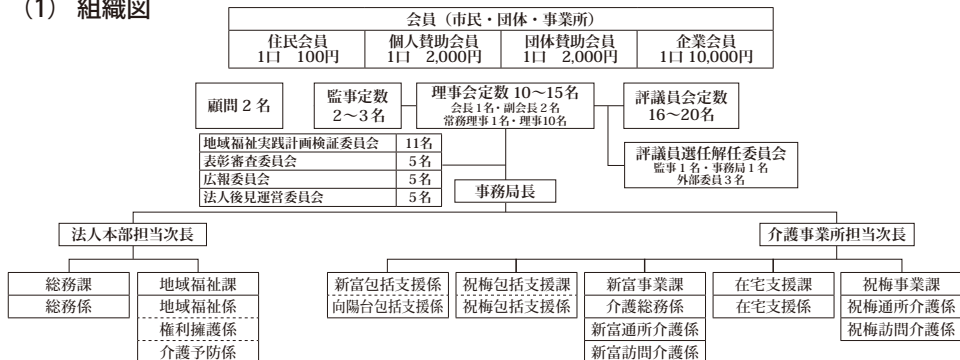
(1) 組織図

会員（市民・団体・事業所）

| 住民会員 | 個人賛助会員 | 団体賛助会員 | 企業会員 |
|---|---|---|---|
| 1口　100円 | 1口　2,000円 | 1口　2,000円 | 1口 10,000円 |

顧問 2 名

監事定数 2～3名

理事会定数 10～15名
会長1名・副会長2名
常務理事1名・理事10名

評議員会定数 16～20名

| 地域福祉実践計画検証委員会 | 11名 |
|---|---|
| 表彰審査委員会 | 5名 |
| 広報委員会 | 5名 |
| 法人後見運営委員会 | 5名 |

評議員選任解任委員会
監事1名・事務局1名
外部委員3名

事務局長

法人本部担当次長

介護事業所担当次長

総務課
総務係

地域福祉課
地域福祉係
権利擁護係
介護予防係

新富包括支援係
向陽台包括支援係

祝梅包括支援課
祝梅包括支援係

新富事業課
介護総務係
新富通所介護係
新富訪問介護係

在宅支援課
在宅支援係

祝梅事業課
祝梅通所介護係
祝梅訪問介護係